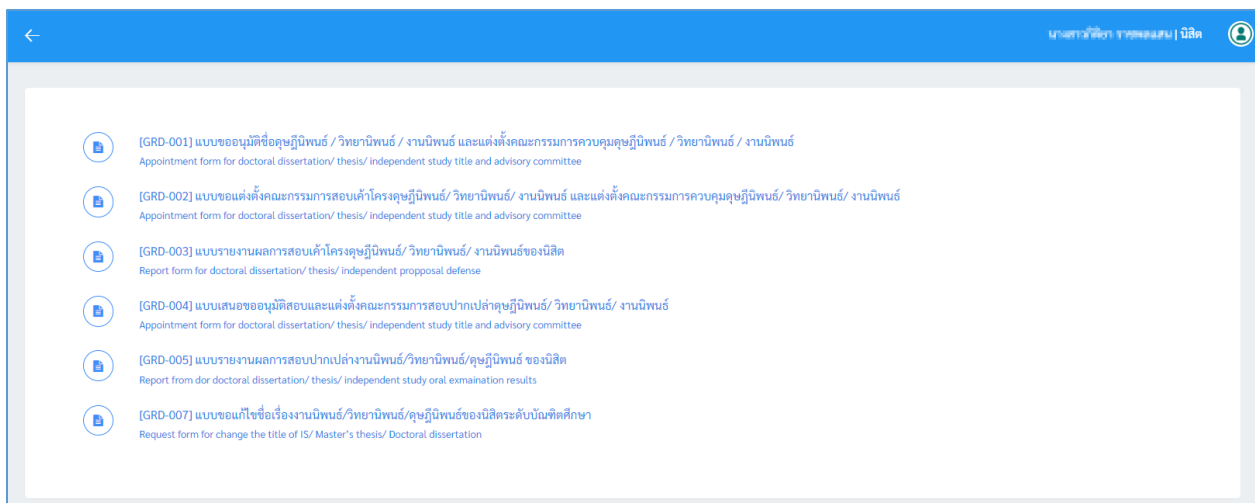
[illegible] | นิสิต

[GRD-001] แบบขออนุมัติชื่อดุษฎีนิพนธ์ / วิทยานิพนธ์ / งานนิพนธ์ และแต่งตั้งคณะกรรมการควบคุมดุษฎีนิพนธ์ / วิทยานิพนธ์ / งานนิพนธ์
Appointment form for doctoral dissertation/ thesis/ independent study title and advisory committee

[GRD-002] แบบขอแต่งตั้งคณะกรรมการสอบเค้าโครงดุษฎีนิพนธ์/ วิทยานิพนธ์/ งานนิพนธ์ และแต่งตั้งคณะกรรมการควบคุมดุษฎีนิพนธ์/ วิทยานิพนธ์/ งานนิพนธ์
Appointment form for doctoral dissertation/ thesis/ independent study title and advisory committee

[GRD-003] แบบรายงานผลการสอบเค้าโครงดุษฎีนิพนธ์/ วิทยานิพนธ์/ งานนิพนธ์ของนิสิต
Report form for doctoral dissertation/ thesis/ independent propposal defense

[GRD-004] แบบเสนอขออนุมัติสอบและแต่งตั้งคณะกรรมการสอบปากเปล่าดุษฎีนิพนธ์/ วิทยานิพนธ์/ งานนิพนธ์
Appointment form for doctoral dissertation/ thesis/ independent study title and advisory committee

[GRD-005] แบบรายงานผลการสอบปากเปล่างานนิพนธ์/วิทยานิพนธ์/ดุษฎีนิพนธ์ ของนิสิต
Report from dor doctoral dissertation/ thesis/ independent study oral exmaination results

[GRD-007] แบบขอแก้ไขชื่อเรื่องงานนิพนธ์/วิทยานิพนธ์/ดุษฎีนิพนธ์ของนิสิตระดับบัณฑิตศึกษา
Request form for change the title of IS/ Master's thesis/ Doctoral dissertation